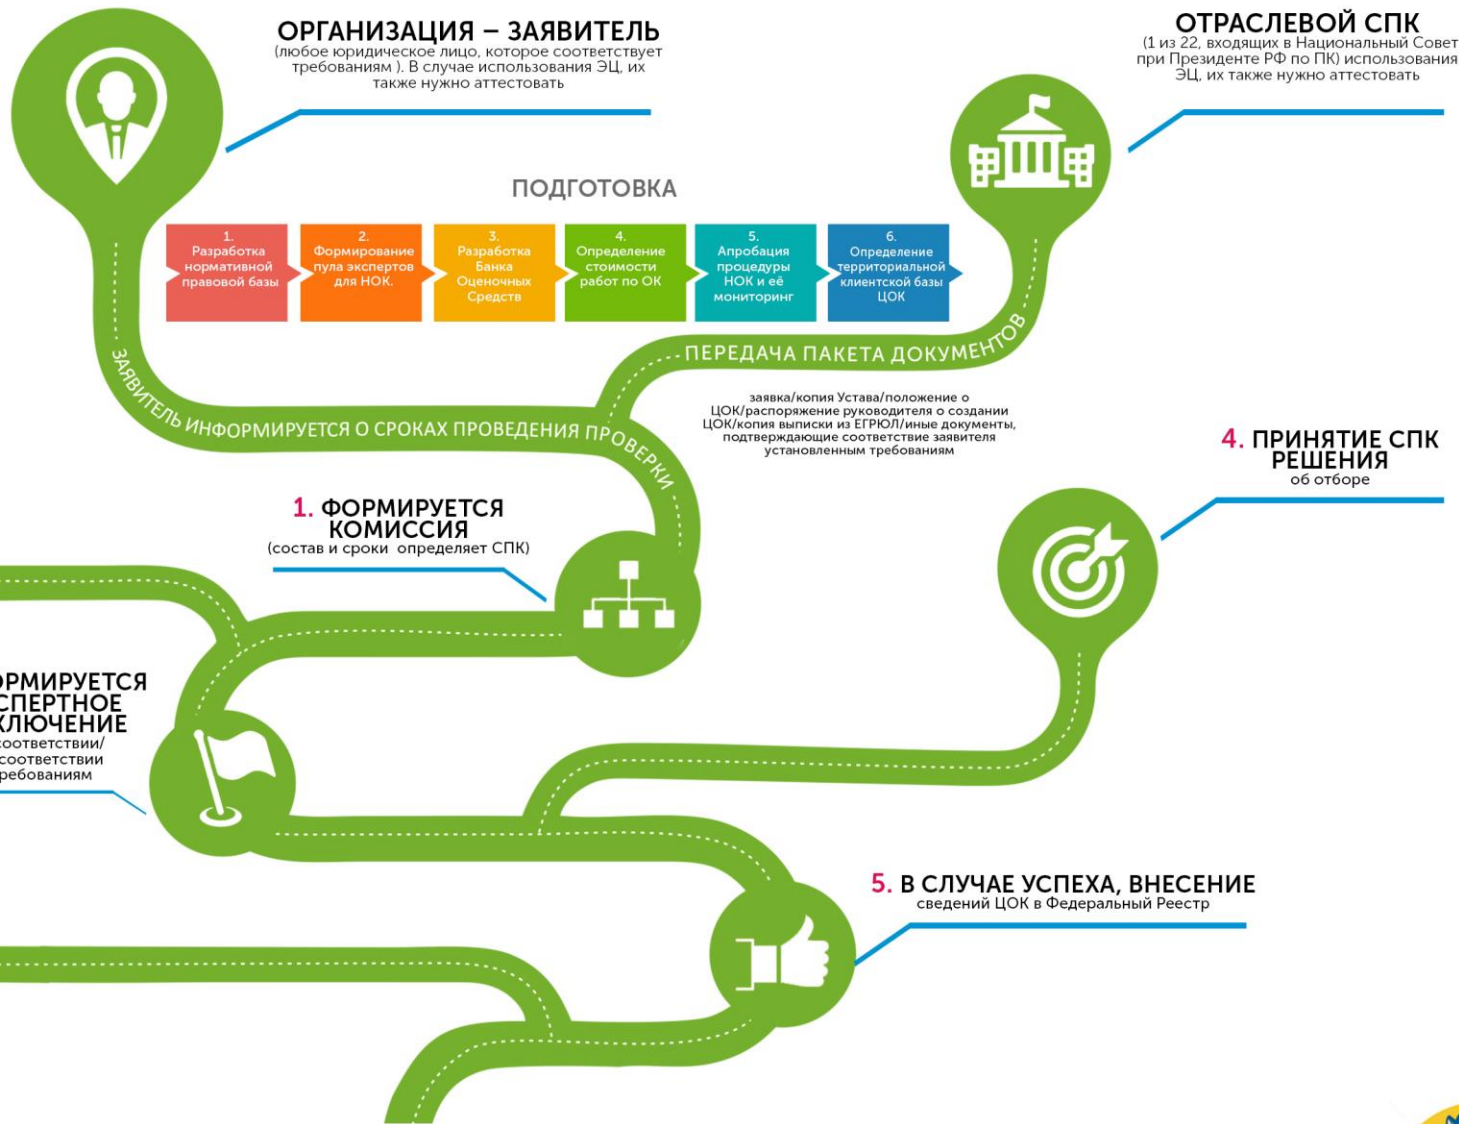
ОРГАНИЗАЦИЯ – ЗАЯВИТЕЛЬ
(любое юридическое лицо, которое соответствует требованиям ). В случае использования ЭЦ, их также нужно аттестовать

ОТРАСЛЕВОЙ СПК
(1 из 22, входящих в Национальный Совет при Президенте РФ по ПК) использования ЭЦ, их также нужно аттестовать

ПОДГОТОВКА

1. Разработка нормативной правовой базы

2. Формирование пула экспертов для НОК.

3. Разработка Банка Оценочных Средств

4. Определение стоимости работ по ОК

5. Апробация процедуры НОК и её мониторинг

6. Определение территориальной клиентской базы ЦОК

ПЕРЕДАЧА ПАКЕТА ДОКУМЕНТОВ

заявка/копия Устава/положение о ЦОК/распоряжение руководителя о создании ЦОК/копия выписки из ЕГРЮЛ/иные документы, подтверждающие соответствие заявителя установленным требованиям

ЗАЯВИТЕЛЬ ИНФОРМИРУЕТСЯ О СРОКАХ ПРОВЕДЕНИЯ ПРОВЕРКИ

4. ПРИНЯТИЕ СПК РЕШЕНИЯ
об отборе

1. ФОРМИРУЕТСЯ КОМИССИЯ
(состав и сроки определяет СПК)

ФОРМИРУЕТСЯ ЭКСПЕРТНОЕ ЗАКЛЮЧЕНИЕ
соответствии/ несоответствии требованиям

5. В СЛУЧАЕ УСПЕХА, ВНЕСЕНИЕ
сведений ЦОК в Федеральный Реестр